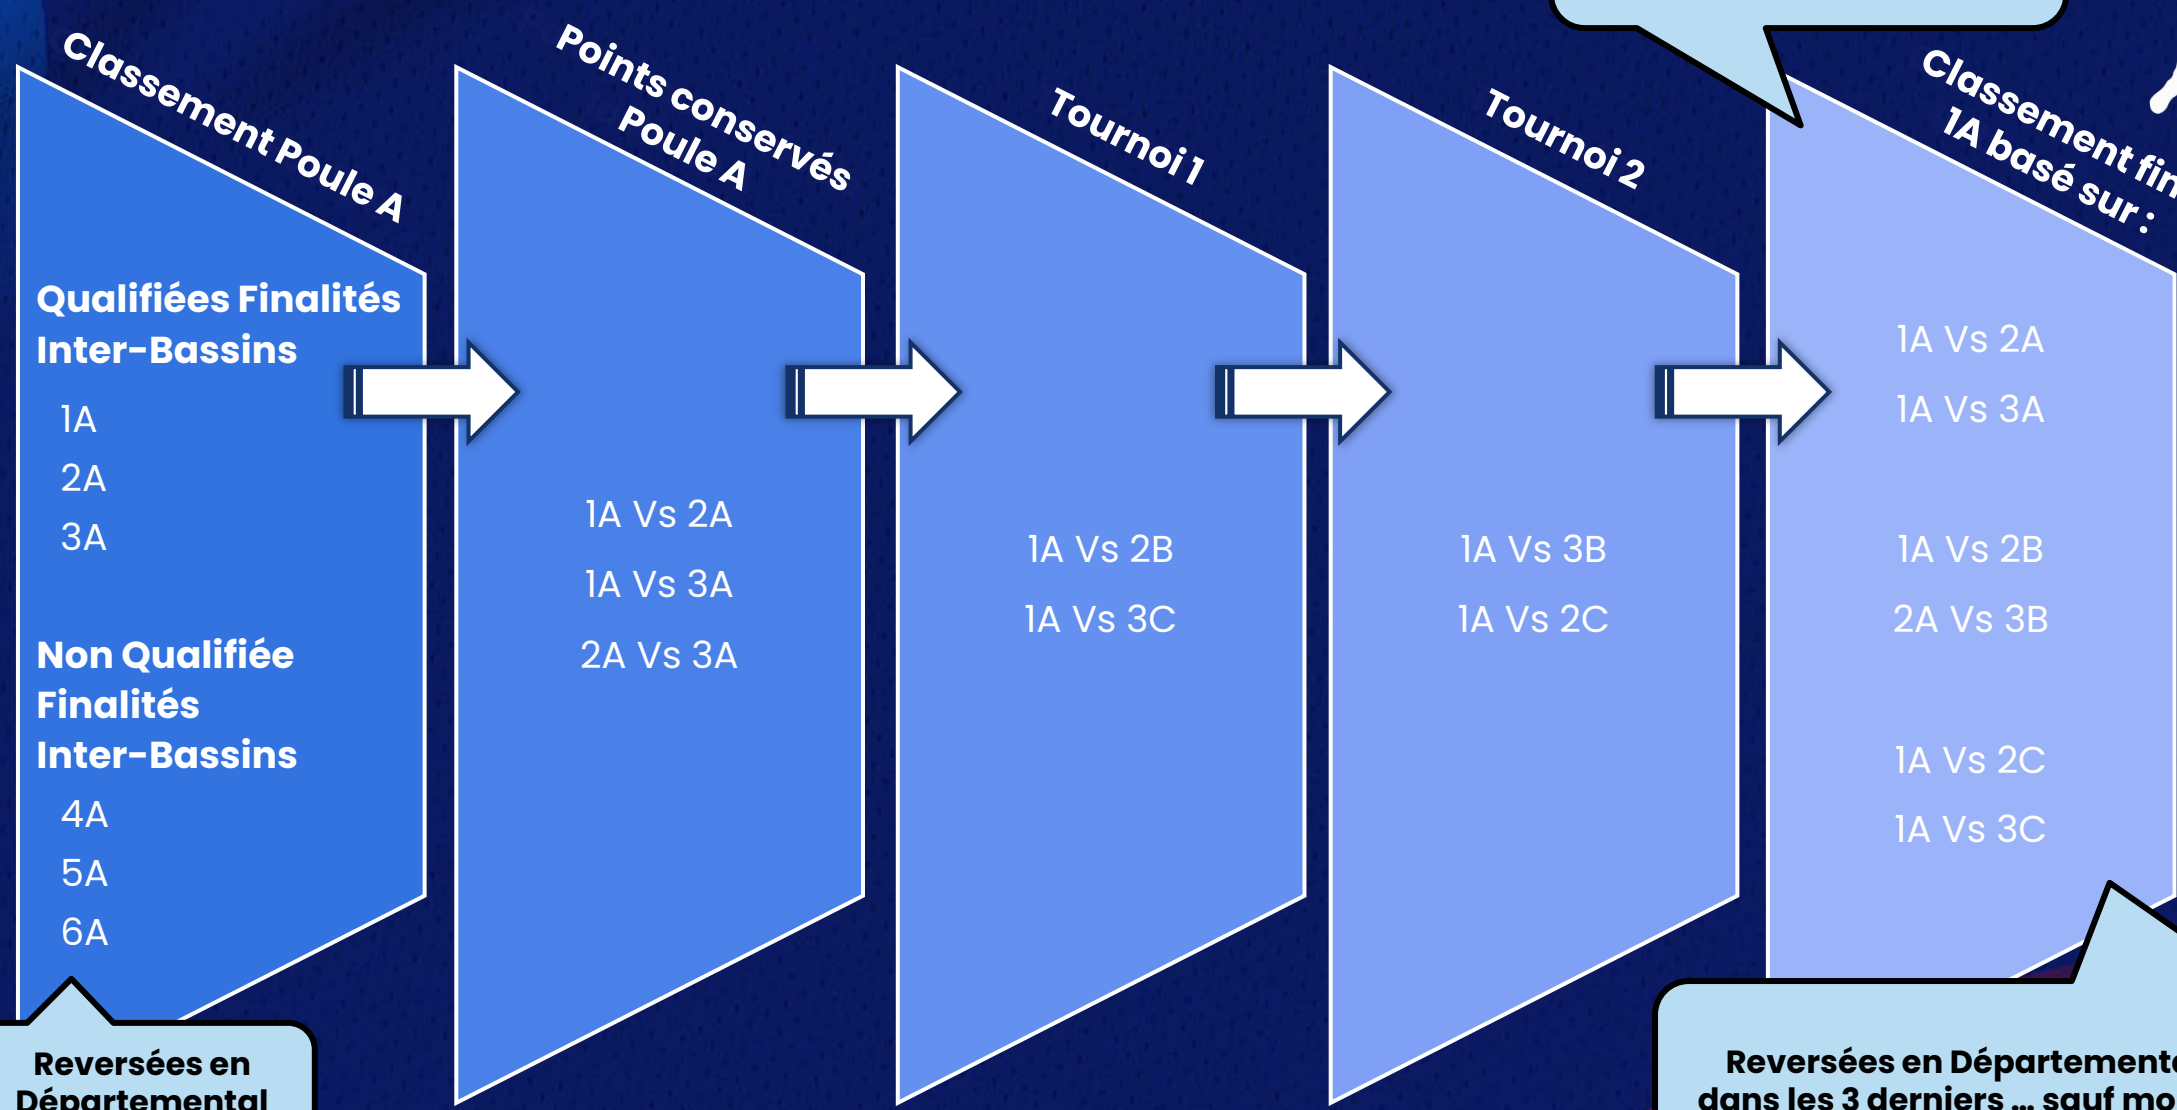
Classement Poule A

Qualifiées Finalités Inter-Bassins

1A
2A
3A

Non Qualifiée Finalités Inter-Bassins

4A
5A
6A

Reversées en Départemental

Points conservés Poule A

1A Vs 2A
1A Vs 3A
2A Vs 3A

Tournoi 1

1A Vs 2B
1A Vs 3C

Tournoi 2

1A Vs 3B
1A Vs 2C

Classement fin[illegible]
1A basé sur :

1A Vs 2A
1A Vs 3A

1A Vs 2B
2A Vs 3B

1A Vs 2C
1A Vs 3C

Reversées en Départemente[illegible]
dans les 3 derniers ... sauf mo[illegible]